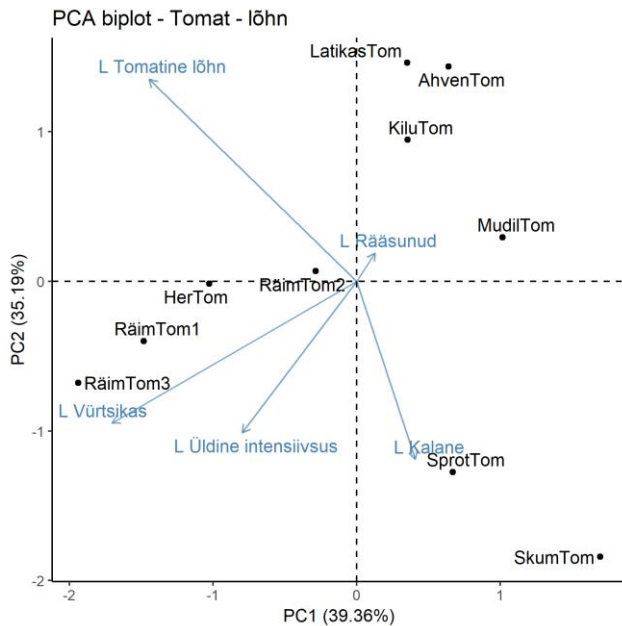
PCA biplot - Tomat - lõhn

L Tomatine lõhn

LatikasTom

AhvenTom

KiluTom

MudilTom

L Rääsunud

RäimTom2

HerTom

RäimTom1

RäimTom3

L Vürtsikas

L Üldine intensiivsus

L Kalane

SprotTom

SkumTom

PC2 (35.19%)

PC1 (39.36%)

1

0

-1

-2

-2

-1

0

1